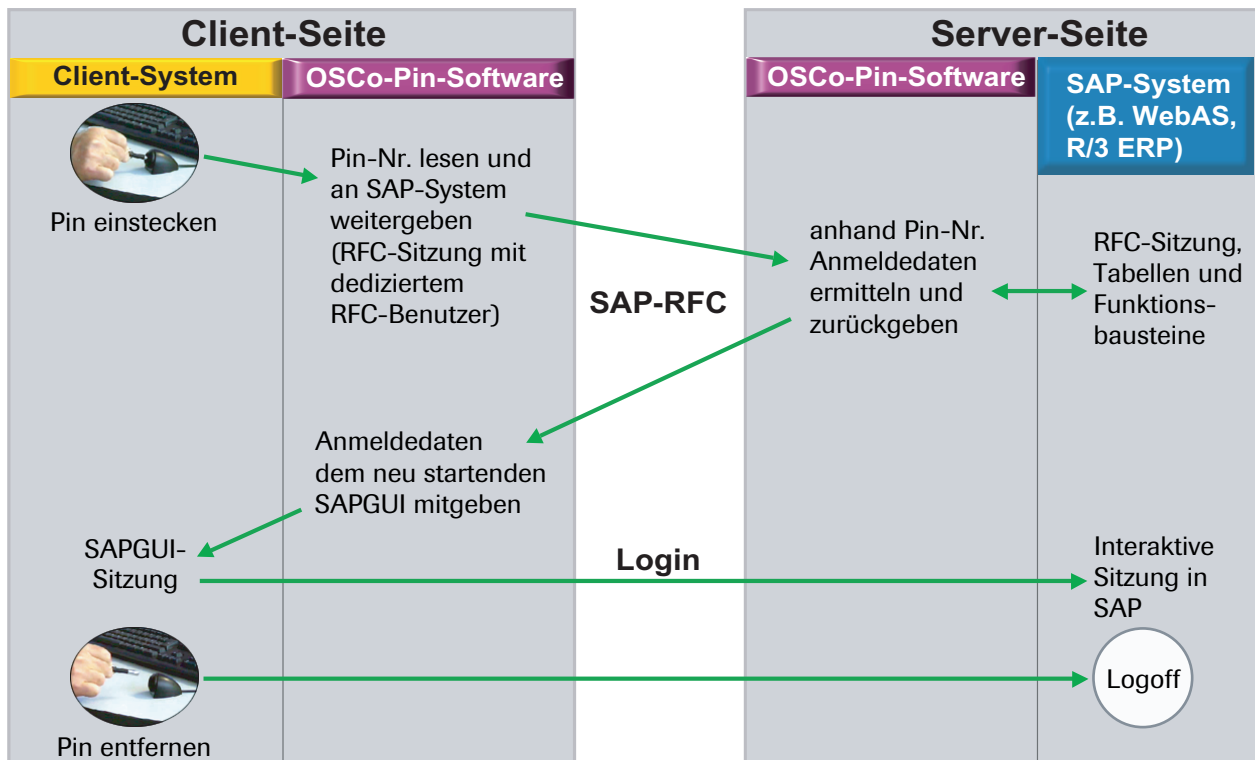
Client-Seite

Client-System

OSCo-Pin-Software

Server-Seite

OSCo-Pin-Software

SAP-System (z.B. WebAS, R/3 ERP)

Pin einstecken

Pin-Nr. lesen und an SAP-System weitergeben (RFC-Sitzung mit dediziertem RFC-Benutzer)

SAP-RFC

anhand Pin-Nr. Anmeldedaten ermitteln und zurückgeben

RFC-Sitzung, Tabellen und Funktionsbausteine

Anmeldedaten dem neu startenden SAPGUI mitgeben

SAPGUI-Sitzung

Login

Interaktive Sitzung in SAP

Logoff

Pin entfernen